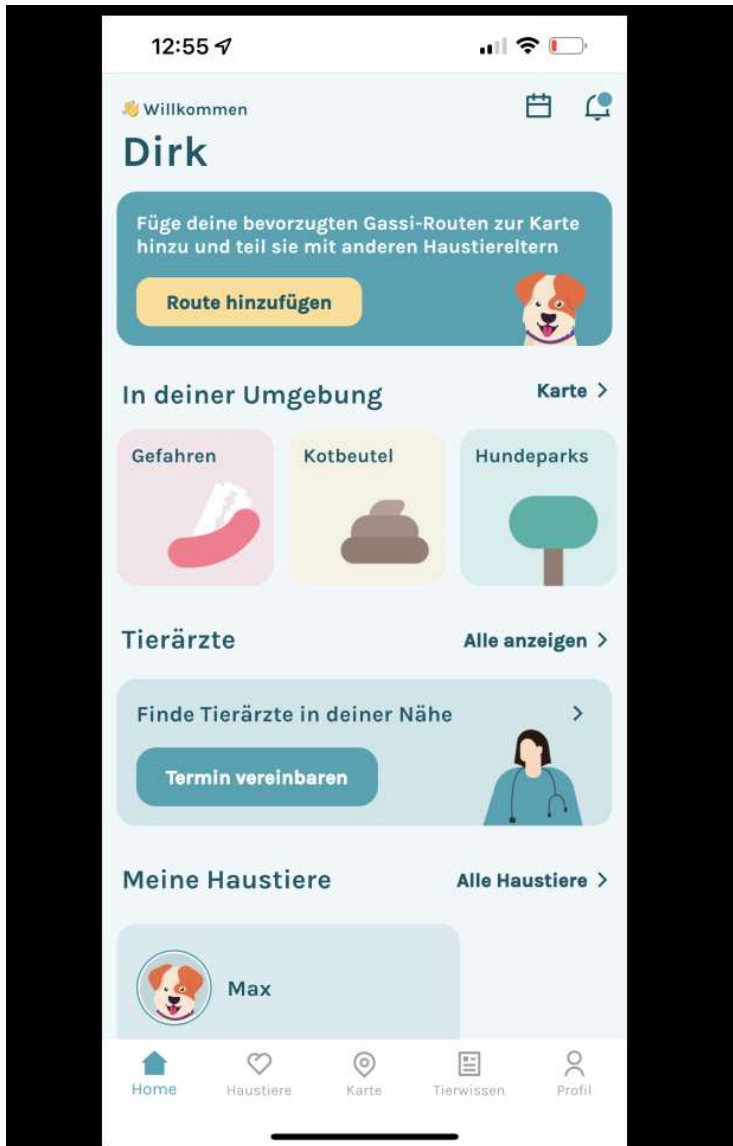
12:55

👋 Willkommen
Dirk

Füge deine bevorzugten Gassi-Routen zur Karte hinzu und teil sie mit anderen Haustiereltern

Route hinzufügen

In deiner Umgebung
Karte >

Gefahren
Kotbeutel
Hundeparks

Tierärzte
Alle anzeigen >

Finde Tierärzte in deiner Nähe >

Termin vereinbaren

Meine Haustiere
Alle Haustiere >

Max

Home
Haustiere
Karte
Tierwissen
Profil